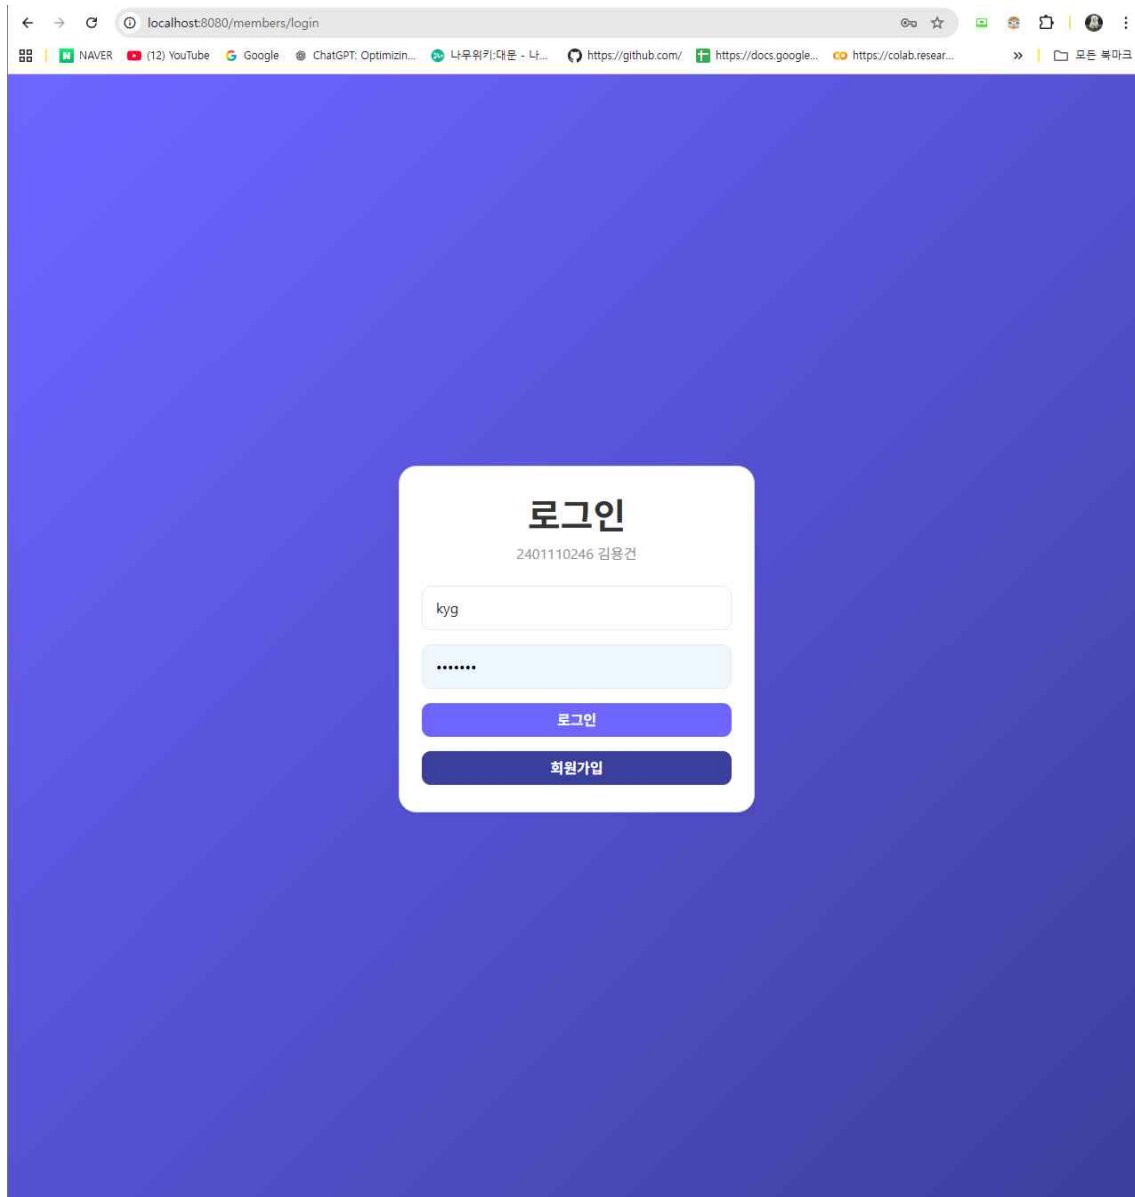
localhost:8080/members/login

NAVER (12) YouTube Google ChatGPT: Optimizin... 나무위키:대문 - 나... https://github.com/ https://docs.google... https://colab.resear... » 모든 북마크

로그인

2401110246 김용건

kyg

•••••••

로그인

회원가입